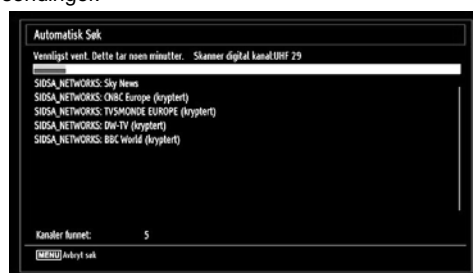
Automatisk Søk

Vennligst vent. Dette tar noen minutter. Skanner digital kanal:UHF 29

SIDSA_NETWORKS: Sky News
SIDSA_NETWORKS: CNBC Europe (kryptert)
SIDSA_NETWORKS: TV5MONDE EUROPE (kryptert)
SIDSA_NETWORKS: DW-TV (kryptert)
SIDSA_NETWORKS: BBC World (kryptert)

Kanaler funnet: 5

MENU Avbryt søk